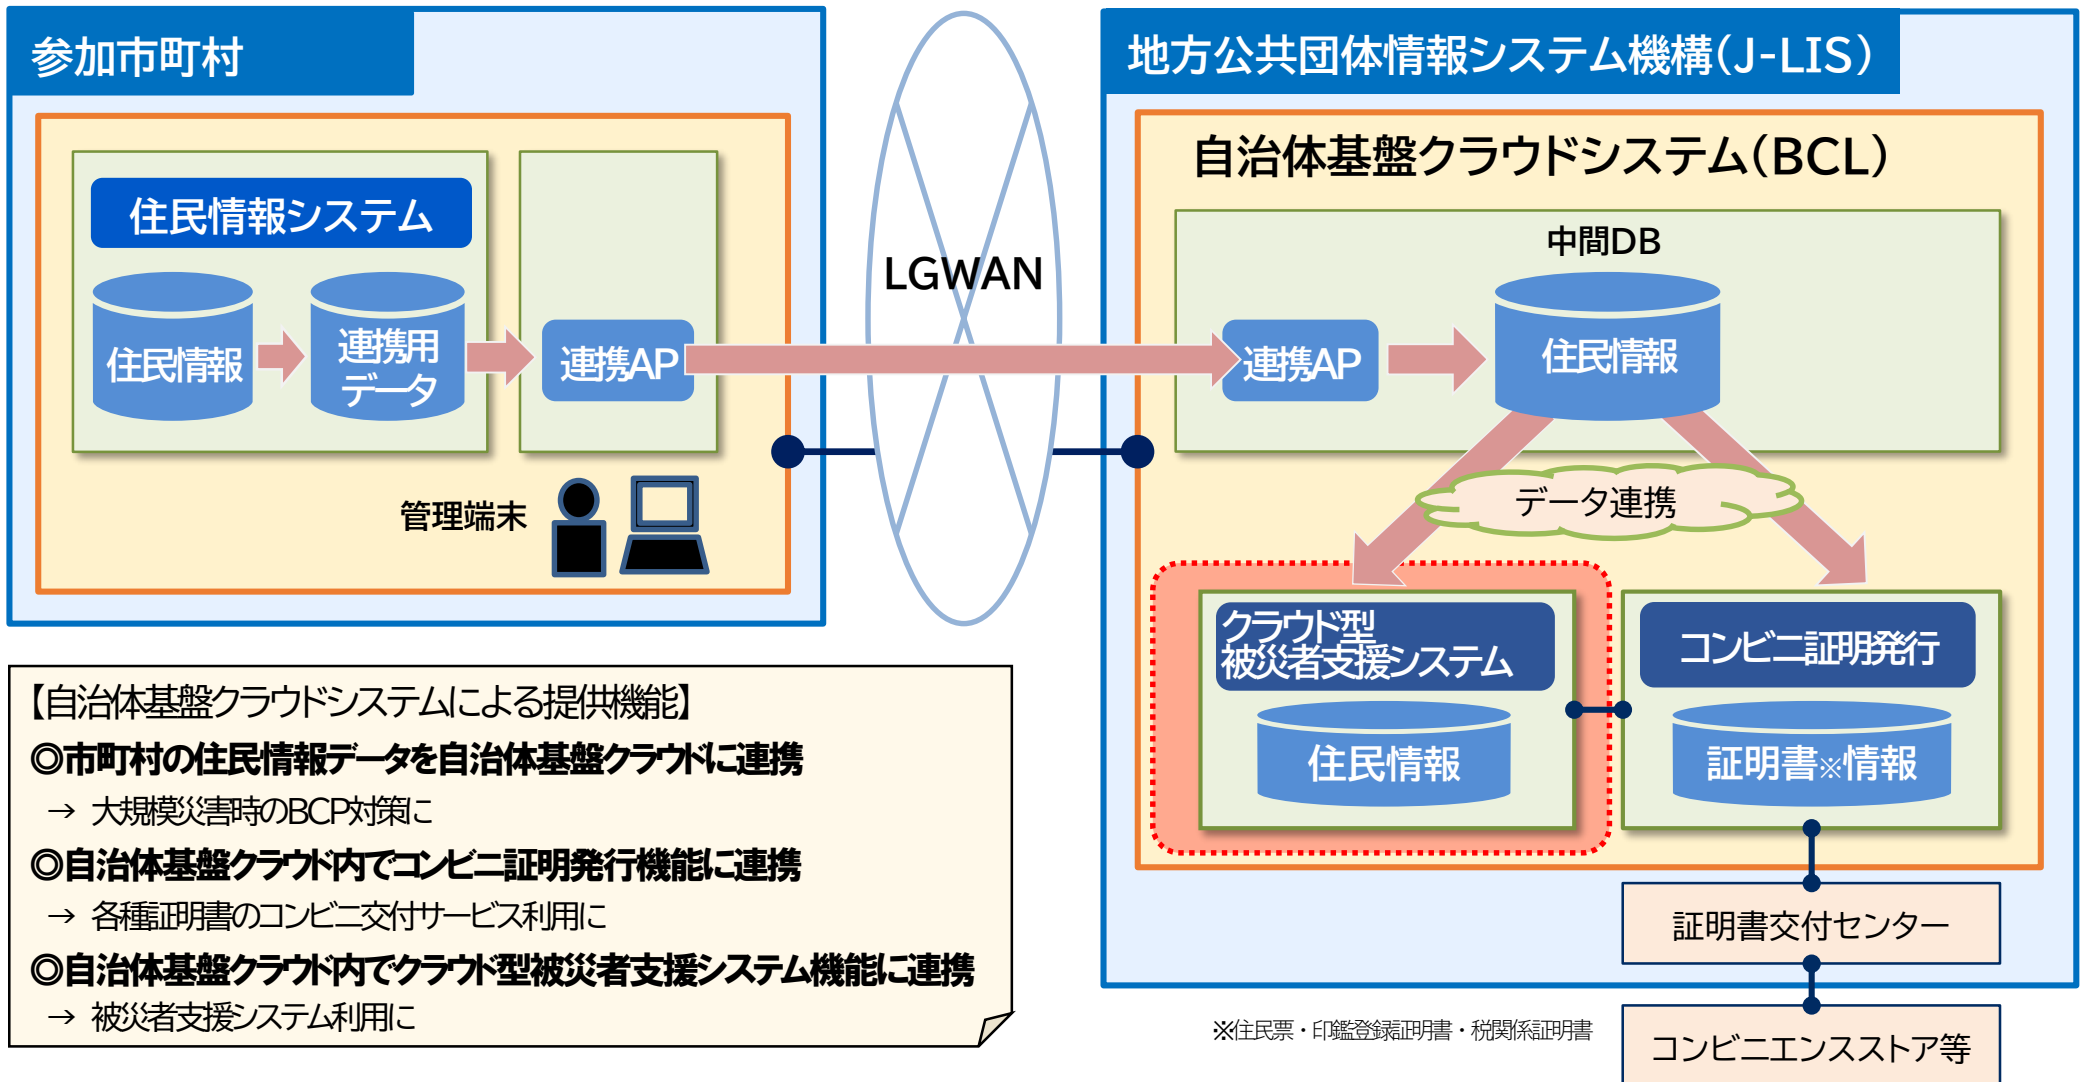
参加市町村

住民情報システム

住民情報

連携用データ

連携AP

管理端末

LGWAN

地方公共団体情報システム機構(J-LIS)

自治体基盤クラウドシステム(BCL)

中間DB

連携AP

住民情報

データ連携

クラウド型被災者支援システム

住民情報

コンビニ証明発行

証明書※情報

証明書交付センター

コンビニエンスストア等

※住民票・印鑑登録証明書・税関係証明書

【自治体基盤クラウドシステムによる提供機能】

◎市町村の住民情報データを自治体基盤クラウドに連携

→ 大規模災害時のBCP対策に

◎自治体基盤クラウド内でコンビニ証明発行機能に連携

→ 各種証明書のコンビニ交付サービス利用に

◎自治体基盤クラウド内でクラウド型被災者支援システム機能に連携

→ 被災者支援システム利用に